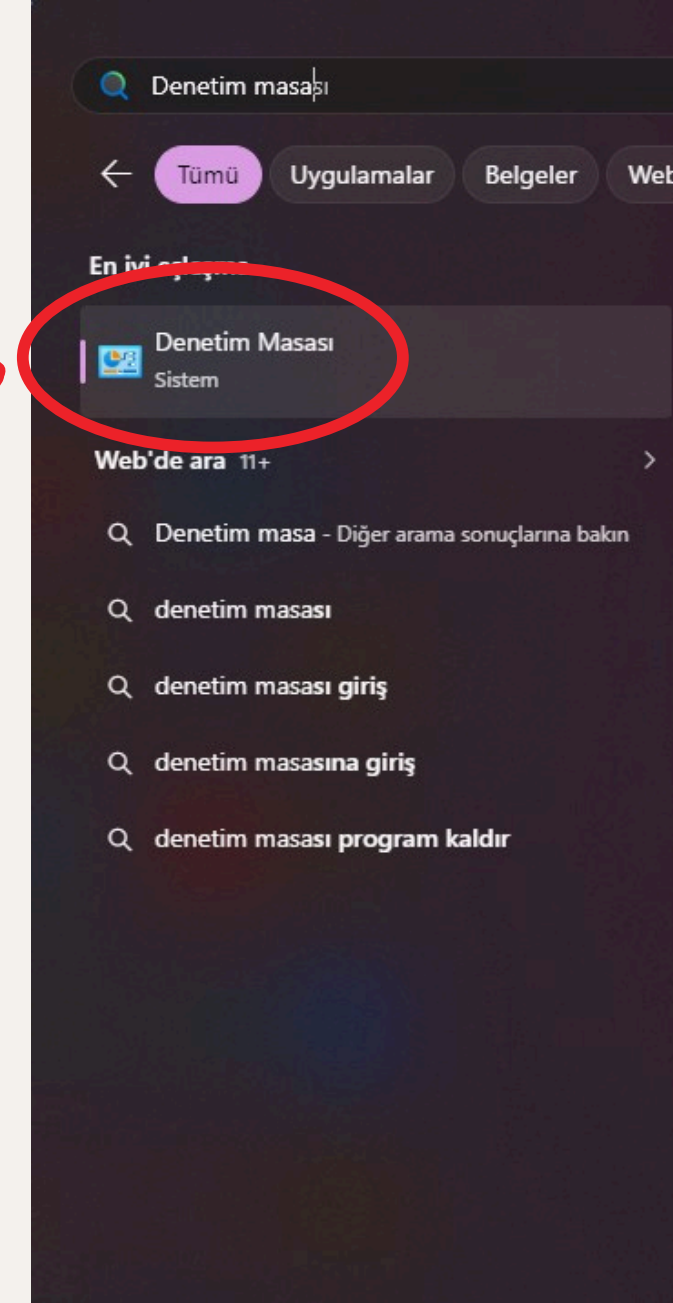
Denetim masası

Tümü
Uygulamalar
Belgeler
Web

En iyi eşleşme

Denetim Masası
Sistem

Web'de ara 11+

Denetim masa - Diğer arama sonuçlarına bakın

denetim masası

denetim masası giriş

denetim masasına giriş

denetim masası program kaldır